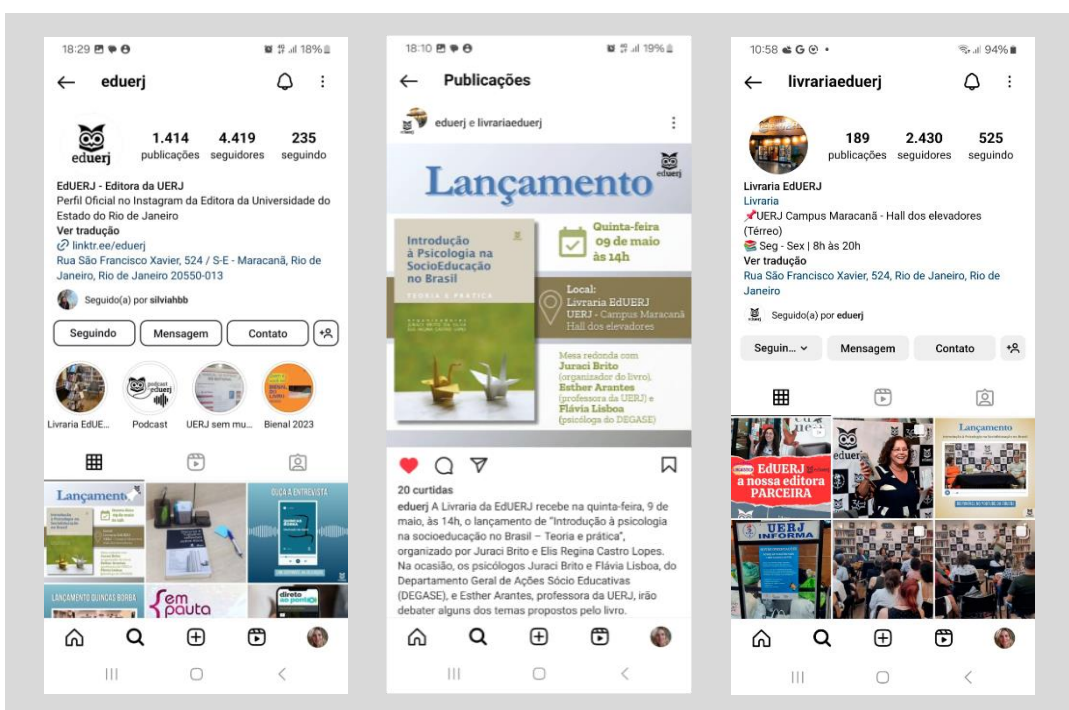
18:29 18%

← eduerj

eduerj

1.414 publicações 4.419 seguidores 235 seguindo

EdUERJ - Editora da UERJ
Perfil Oficial no Instagram da Editora da Universidade do Estado do Rio de Janeiro
Ver tradução
linktr.ee/eduerj
Rua São Francisco Xavier, 524 / S-E - Maracanã, Rio de Janeiro, Rio de Janeiro 20550-013

Seguido(a) por silviahbb

Seguindo Mensagem Contato

Livraria EdUE... Podcast UERJ sem mu... Bienal 2023

Lançamento
OUÇA A ENTREVISTA
LANÇAMENTO QUINCAS BORBA
em pauta
direto ao ponto

18:10 19%

← Publicações

eduerj e livrariaeduerj

Lançamento
eduerj

Introdução à Psicologia na SocioEducação no Brasil
TEORIA E PRÁTICA

Quinta-feira 09 de maio às 14h

Local:
Livraria EdUERJ
UERJ - Campus Maracanã
Hall dos elevadores

Mesa redonda com
Juraci Brito (organizador do livro),
Esther Arantes (professora da UERJ) e
Flávia Lisboa (psicóloga do DEGASE)

20 curtidas
eduerj A Livraria da EdUERJ recebe na quinta-feira, 9 de maio, às 14h, o lançamento de "Introdução à psicologia na socioeducação no Brasil – Teoria e prática", organizado por Juraci Brito e Elis Regina Castro Lopes. Na ocasião, os psicólogos Juraci Brito e Flávia Lisboa, do Departamento Geral de Ações Sócio Educativas (DEGASE), e Esther Arantes, professora da UERJ, irão debater alguns dos temas propostos pelo livro.

10:58 94%

← livrariaeduerj

189 publicações 2.430 seguidores 525 seguindo

Livraria EdUERJ
Livraria
📌UERJ Campus Maracanã - Hall dos elevadores (Térreo)
📚 Seg - Sex | 8h às 20h
Ver tradução
Rua São Francisco Xavier, 524, Rio de Janeiro, Rio de Janeiro

Seguido(a) por eduerj

Seguin... Mensagem Contato

EdUERJ a nossa editora PARCEIRA
eduerj
Lançamento
UERJ INFORMA